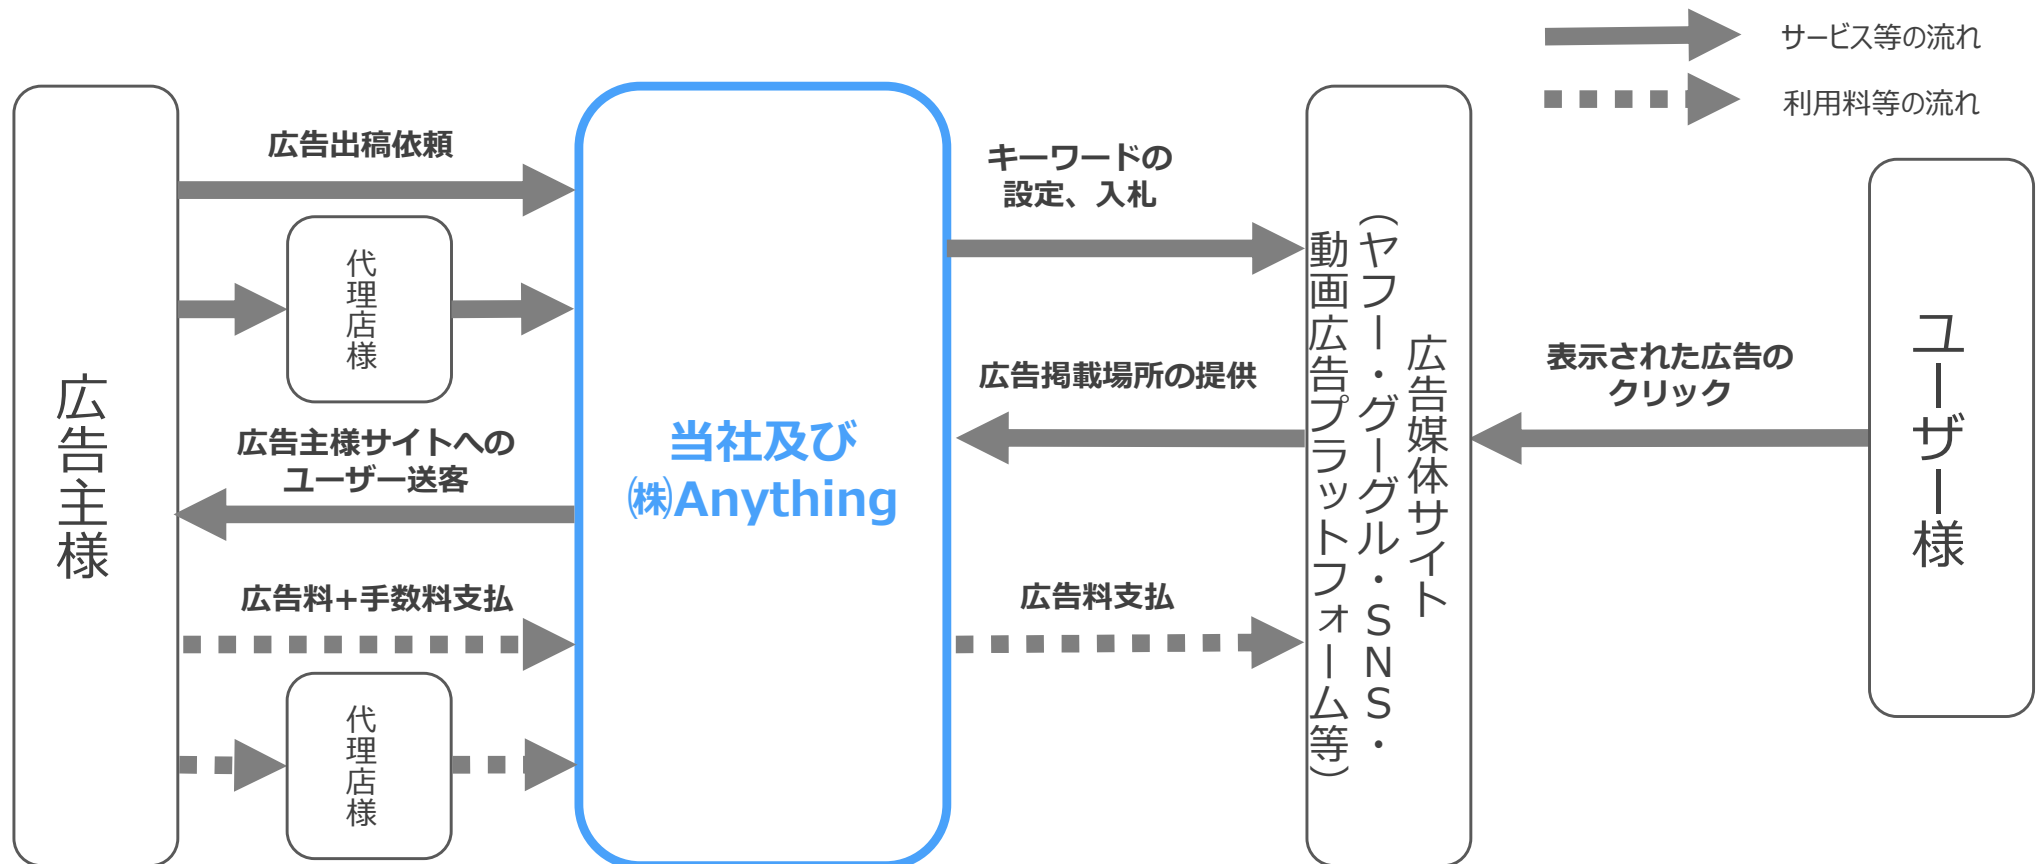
サービス等の流れ

利用料等の流れ

広告主様

広告出稿依頼

代理店様

広告主様サイトへのユーザー送客

広告料+手数料支払

代理店様

当社及び
㈱Anything

キーワードの設定、入札

広告掲載場所の提供

広告料支払

広告媒体サイト
（ヤフー・グーグル・SNS・動画広告プラットフォーム等）

表示された広告のクリック

ユーザー様